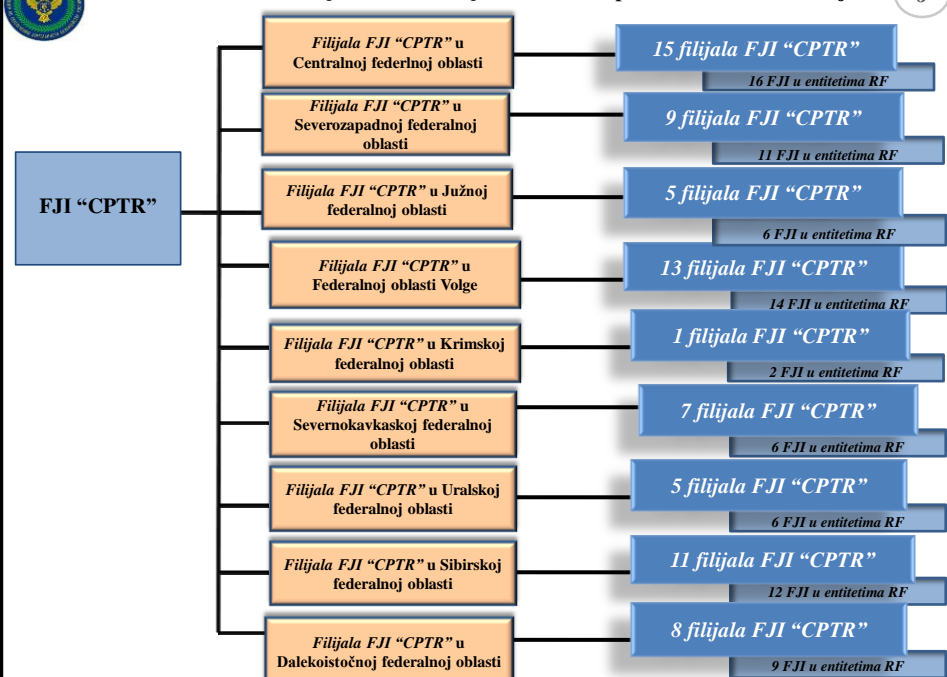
FJI "CPTR"

Filijala FJI "CPTR" u Centralnoj federlnoj oblasti

15 filijala FJI "CPTR"

16 FJI u entitetima RF

Filijala FJI "CPTR" u Severozapadnoj federalnoj oblasti

9 filijala FJI "CPTR"

11 FJI u entitetima RF

Filijala FJI "CPTR" u Južnoj federalnoj oblasti

5 filijala FJI "CPTR"

6 FJI u entitetima RF

Filijala FJI "CPTR" u Federalnoj oblasti Volge

13 filijala FJI "CPTR"

14 FJI u entitetima RF

Filijala FJI "CPTR" u Krimskoj federalnoj oblasti

1 filijala FJI "CPTR"

2 FJI u entitetima RF

Filijala FJI "CPTR" u Severnokavkaskoj federalnoj oblasti

7 filijala FJI "CPTR"

6 FJI u entitetima RF

Filijala FJI "CPTR" u Uralskoj federalnoj oblasti

5 filijala FJI "CPTR"

6 FJI u entitetima RF

Filijala FJI "CPTR" u Sibirskoj federalnoj oblasti

11 filijala FJI "CPTR"

12 FJI u entitetima RF

Filijala FJI "CPTR" u Dalekoistočnoj federalnoj oblasti

8 filijala FJI "CPTR"

9 FJI u entitetima RF